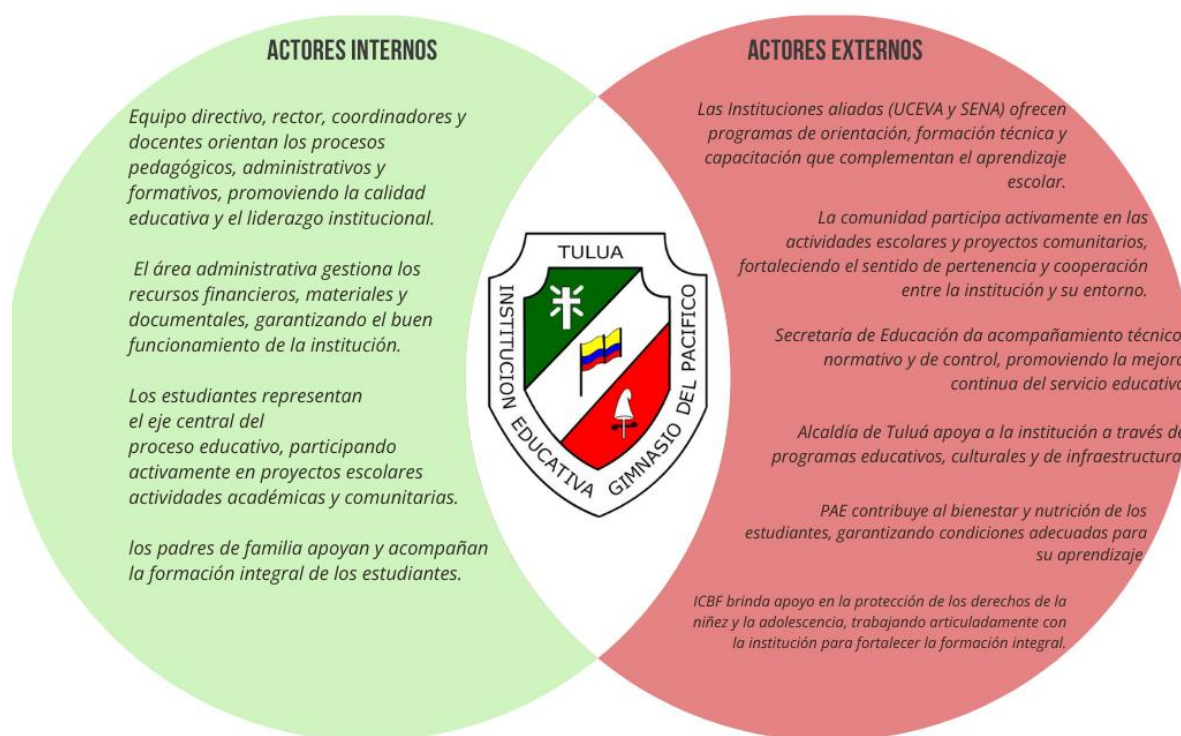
ACTORES INTERNOS

Equipo directivo, rector, coordinadores y docentes orientan los procesos pedagógicos, administrativos y formativos, promoviendo la calidad educativa y el liderazgo institucional.

El área administrativa gestiona los recursos financieros, materiales y documentales, garantizando el buen funcionamiento de la institución.

Los estudiantes representan el eje central del proceso educativo, participando activamente en proyectos escolares actividades académicas y comunitarias.

los padres de familia apoyan y acompañan la formación integral de los estudiantes.

TULUA
INSTITUCION EDUCATIVA GIMNASIO DEL PACIFICO

ACTORES EXTERNOS

Las Instituciones aliadas (UCEVA y SENA) ofrecen programas de orientación, formación técnica y capacitación que complementan el aprendizaje escolar.

La comunidad participa activamente en las actividades escolares y proyectos comunitarios, fortaleciendo el sentido de pertenencia y cooperación entre la institución y su entorno.

Secretaría de Educación da acompañamiento técnico normativo y de control, promoviendo la mejora continua del servicio educativo

Alcaldía de Tuluá apoya a la institución a través de programas educativos, culturales y de infraestructura

PAE contribuye al bienestar y nutrición de los estudiantes, garantizando condiciones adecuadas para su aprendizaje

ICBF brinda apoyo en la protección de los derechos de la niñez y la adolescencia, trabajando articuladamente con la institución para fortalecer la formación integral.